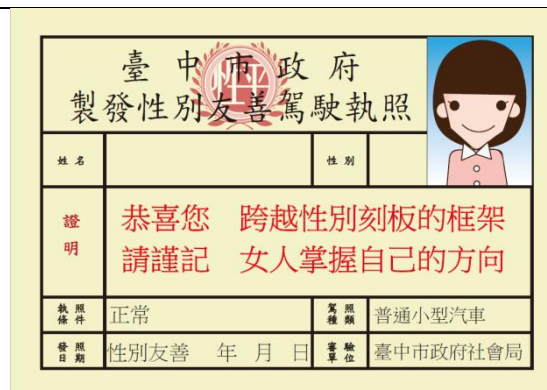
臺中市政府
製發性別友善駕駛執照

| 姓名 | | 性別 | |
|---|---|---|---|

證明
恭喜您　跨越性別刻板的框架
請謹記　女人掌握自己的方向

| 執照條件 | 正常 | 駕照種類 | 普通小型汽車 |
|---|---|---|---|
| 發照日期 | 性別友善　年　月　日 | 審驗單位 | 臺中市政府社會局 |